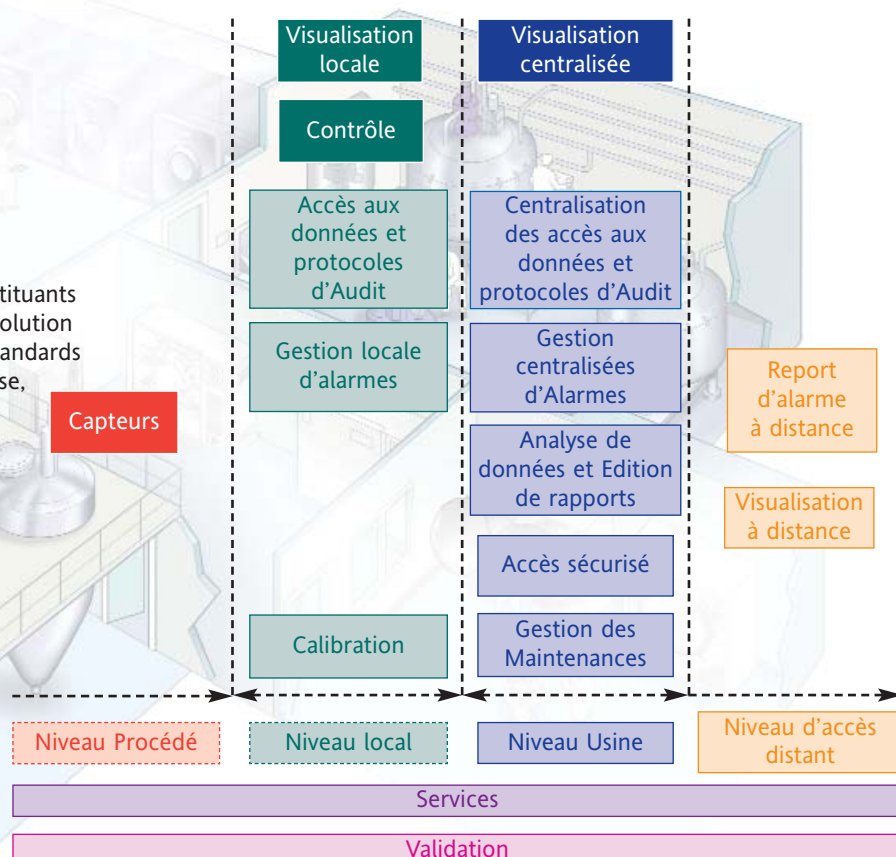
tituants
olution
andards
se,

Capteurs

Visualisation locale

Contrôle

Accès aux données et protocoles d’Audit

Gestion locale d’alarmes

Calibration

Visualisation centralisée

Centralisation des accès aux données et protocoles d’Audit

Gestion centralisées d’Alarmes

Analyse de données et Edition de rapports

Accès sécurisé

Gestion des Maintenances

Report d’alarme à distance

Visualisation à distance

Niveau Procédé

Niveau local

Niveau Usine

Niveau d’accès distant

Services

Validation